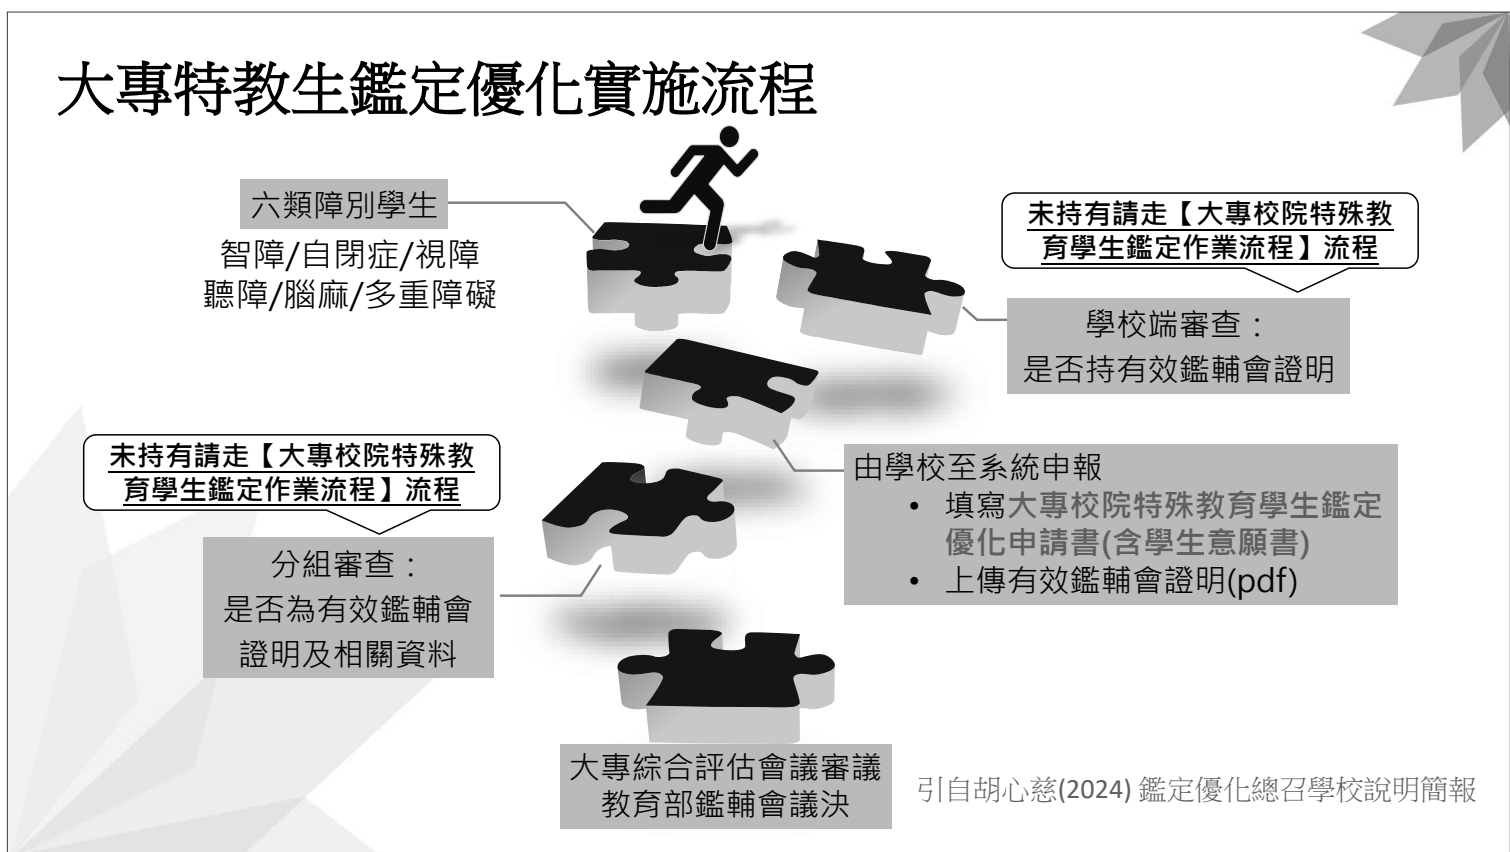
大專特教生鑑定優化實施流程

六類障別學生
智障/自閉症/視障
聽障/腦麻/多重障礙

未持有請走【大專校院特殊教育學生鑑定作業流程】流程

學校端審查：
是否持有效鑑輔會證明

由學校至系統申報
• 填寫大專校院特殊教育學生鑑定優化申請書(含學生意願書)
• 上傳有效鑑輔會證明(pdf)

未持有請走【大專校院特殊教育學生鑑定作業流程】流程

分組審查：
是否為有效鑑輔會證明及相關資料

大專綜合評估會議審議
教育部鑑輔會議決

引自胡心慈(2024) 鑑定優化總召學校說明簡報